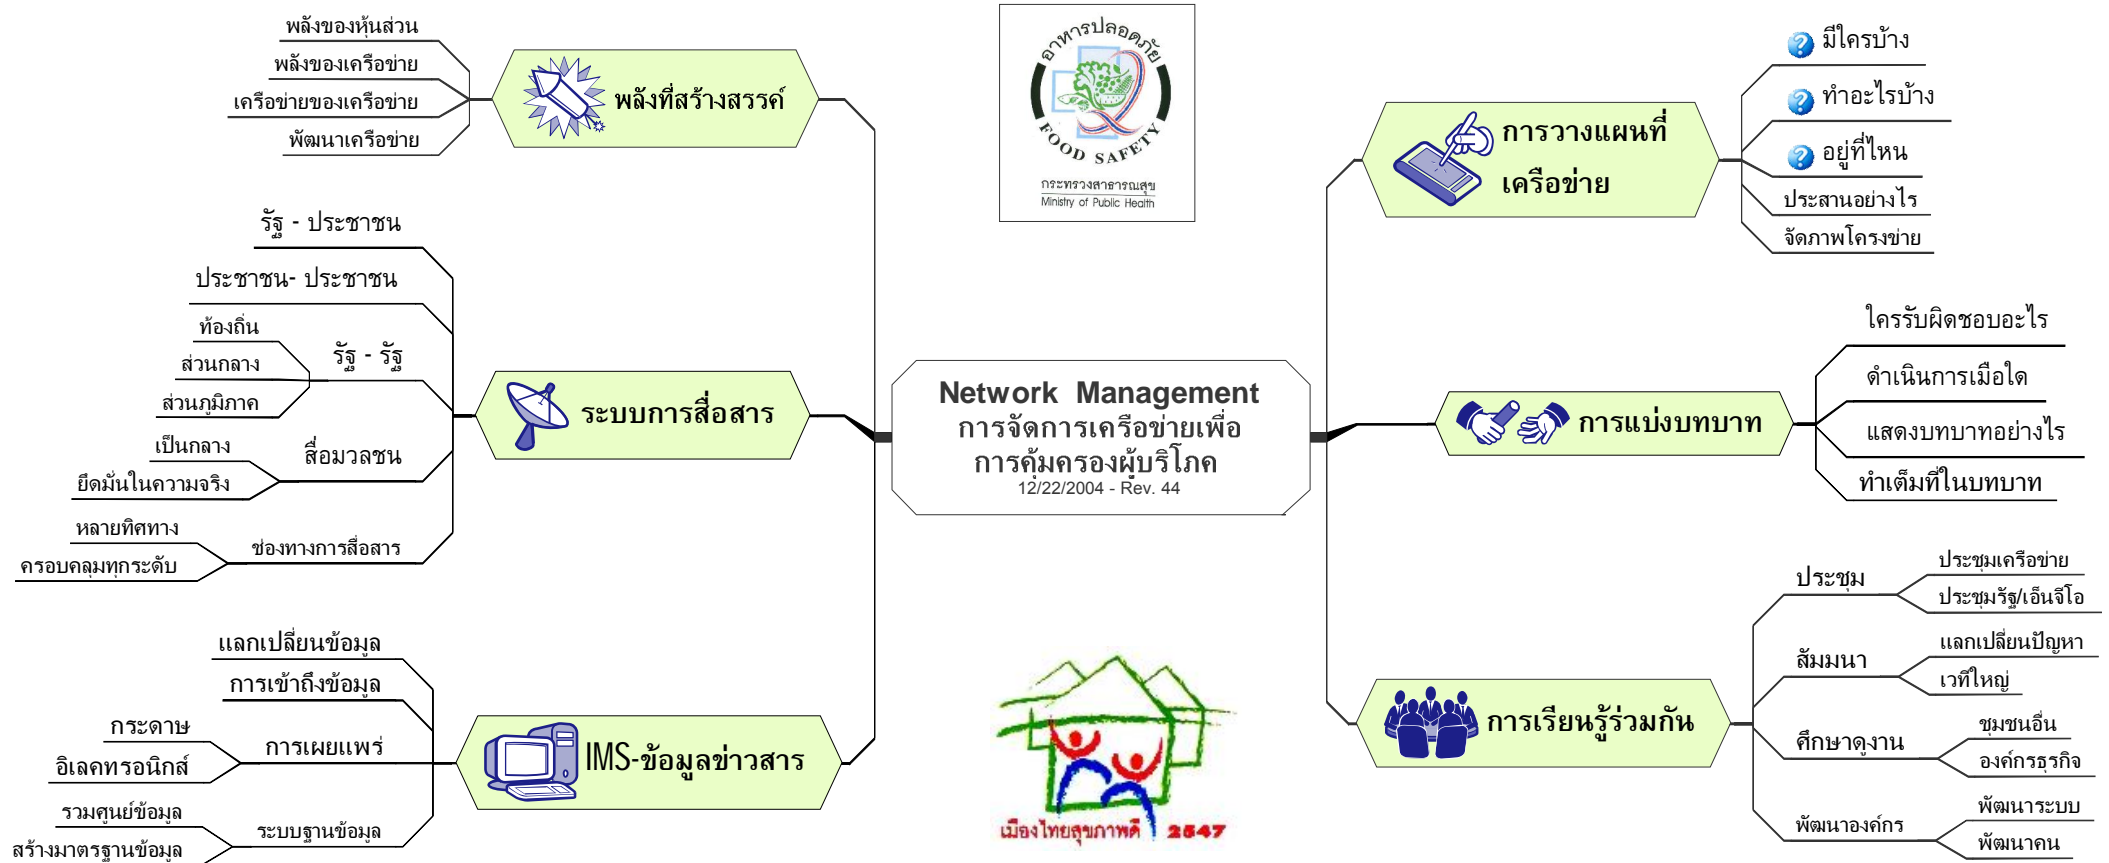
Network Management
การจัดการเครือข่ายเพื่อการคุ้มครองผู้บริโภค
12/22/2004 - Rev. 44

อาหารปลอดภัย
FOOD SAFETY
กระทรวงสาธารณสุข
Ministry of Public Health

พลังที่สร้างสรรค์
พลังของหุ้นส่วน
พลังของเครือข่าย
เครือข่ายของเครือข่าย
พัฒนาเครือข่าย

ระบบการสื่อสาร
รัฐ - ประชาชน
ประชาชน- ประชาชน
รัฐ - รัฐ
ท้องถิ่น
ส่วนกลาง
ส่วนภูมิภาค
สื่อมวลชน
เป็นกลาง
ยึดมั่นในความจริง
ช่องทางการสื่อสาร
หลายทิศทาง
ครอบคลุมทุกระดับ

IMS-ข้อมูลข่าวสาร
แลกเปลี่ยนข้อมูล
การเข้าถึงข้อมูล
การเผยแพร่
กระดาษ
อิเลคทรอนิกส์
ระบบฐานข้อมูล
รวมศูนย์ข้อมูล
สร้างมาตรฐานข้อมูล

การวางแผนที่เครือข่าย
มีใครบ้าง
ทำอะไรบ้าง
อยู่ที่ไหน
ประสานอย่างไร
จัดภาพโครงข่าย

การแบ่งบทบาท
ใครรับผิดชอบอะไร
ดำเนินการเมื่อใด
แสดงบทบาทอย่างไร
ทำเต็มที่ในบทบาท

การเรียนรู้ร่วมกัน
ประชุม
ประชุมเครือข่าย
ประชุมรัฐ/เอ็นจีโอ
สัมมนา
แลกเปลี่ยนปัญหา
เวทีใหญ่
ศึกษาดูงาน
ชุมชนอื่น
องค์กรธุรกิจ
พัฒนาองค์กร
พัฒนาระบบ
พัฒนาคน

เมืองไทยสุขภาพดี 2547